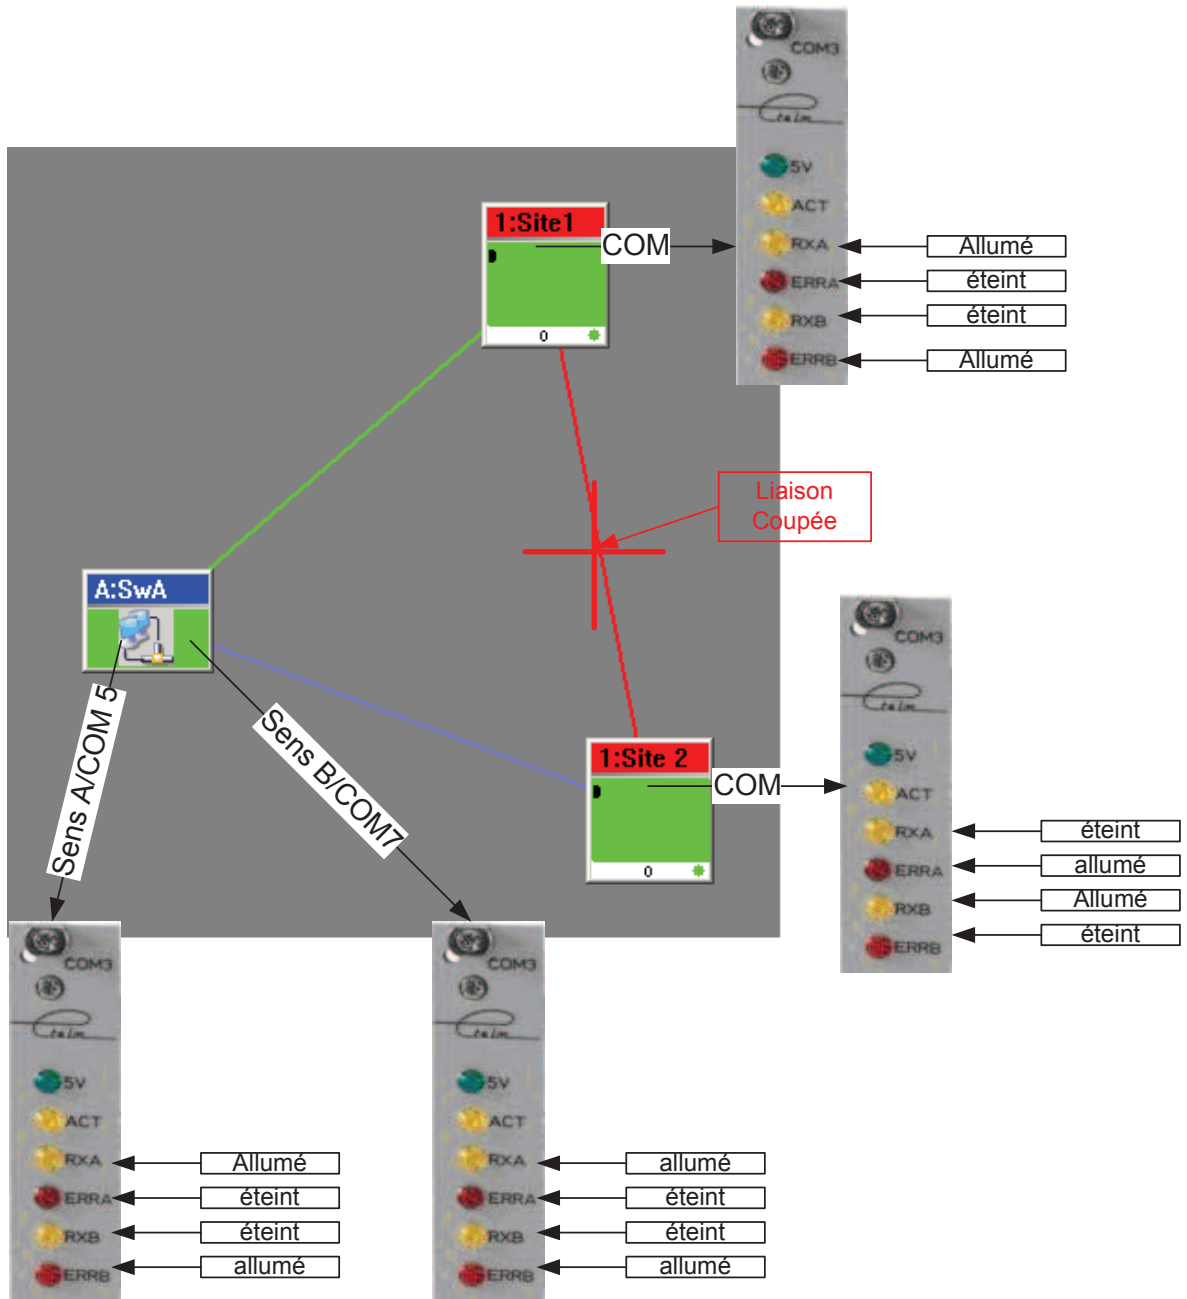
COM3
5V
ACT
RXA
ERRA
RXB
ERRB
Allumé
éteint
éteint
Allumé

1:Site1
0
COM

Liaison Coupée

A:SwA

Sens A/COM 5
Sens B/COM7

1:Site 2
0
COM

COM3
5V
ACT
RXA
ERRA
RXB
ERRB
éteint
allumé
Allumé
éteint

COM3
5V
ACT
RXA
ERRA
RXB
ERRB
Allumé
éteint
éteint
allumé

COM3
5V
ACT
RXA
ERRA
RXB
ERRB
allumé
éteint
éteint
allumé